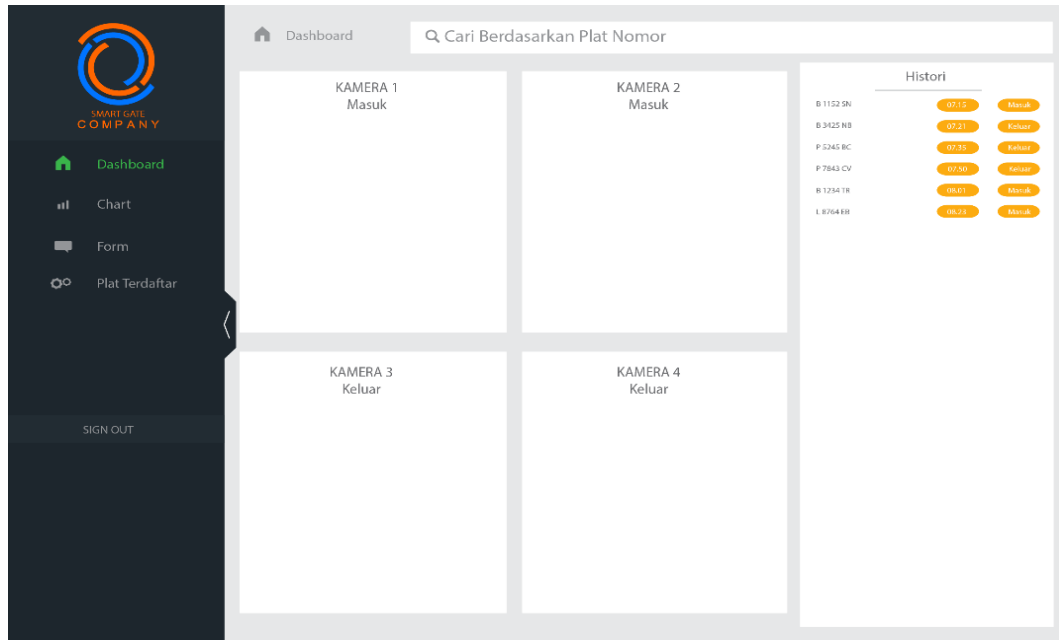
SMART GATE
COMPANY

Dashboard
Chart
Form
Plat Terdaftar

SIGN OUT

Dashboard

Cari Berdasarkan Plat Nomor

KAMERA 1
Masuk

KAMERA 2
Masuk

KAMERA 3
Keluar

KAMERA 4
Keluar

Histori

| | | |
|---|---|---|
| B 1152 SN | 07.15 | Masuk |
| B 3425 NB | 07.21 | Keluar |
| P 5245 BC | 07.35 | Keluar |
| P 7843 CV | 07.50 | Keluar |
| B 1234 TR | 08.01 | Masuk |
| L 8764 ER | 08.23 | Masuk |